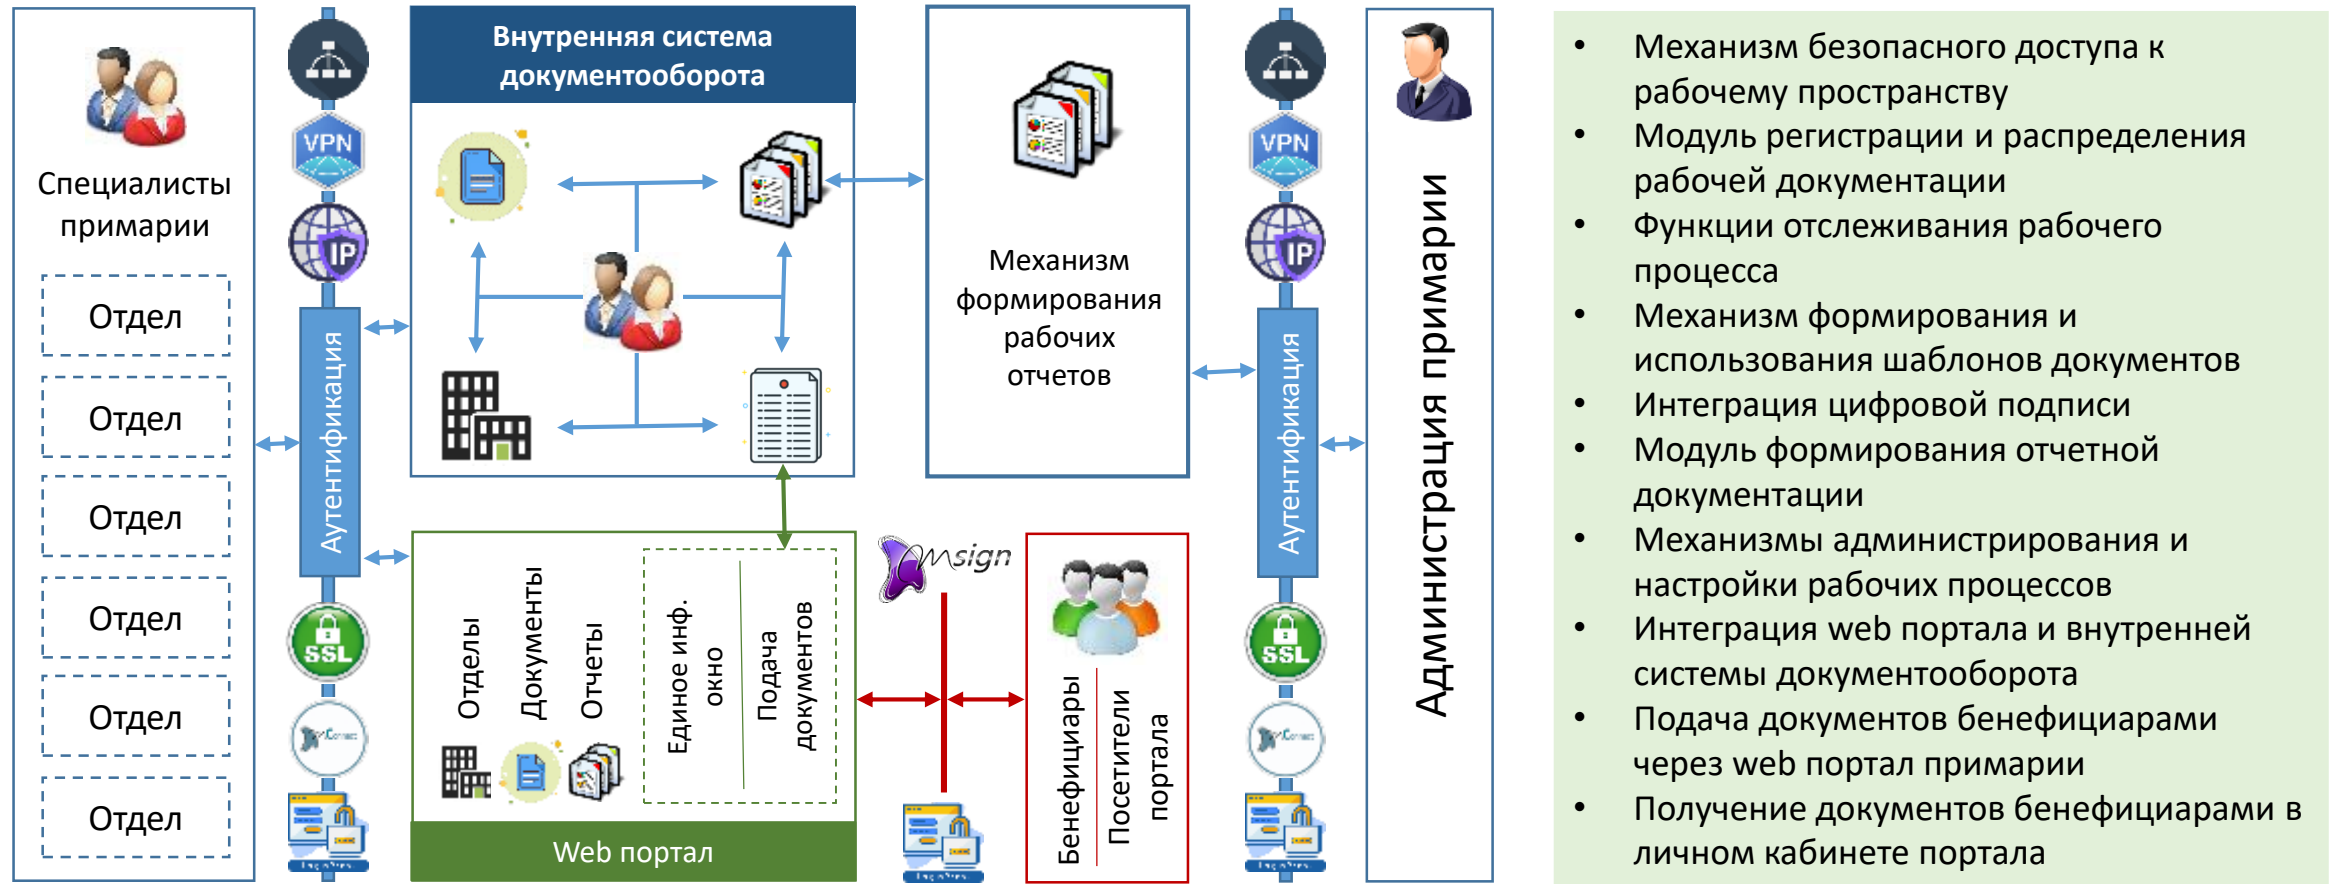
Специалисты примарии

Отдел

Отдел

Отдел

Отдел

Отдел

Отдел

VPN

IP

Аутентификация

SSL

Внутренняя система документооборота

Механизм формирования рабочих отчетов

VPN

IP

Аутентификация

SSL

Администрация примарии

Отделы

Документы

Отчеты

Единое инф. окно

Подача документов

Web портал

Msign

Бенефициары

Посетители портала

• Механизм безопасного доступа к рабочему пространству
• Модуль регистрации и распределения рабочей документации
• Функции отслеживания рабочего процесса
• Механизм формирования и использования шаблонов документов
• Интеграция цифровой подписи
• Модуль формирования отчетной документации
• Механизмы администрирования и настройки рабочих процессов
• Интеграция web портала и внутренней системы документооборота
• Подача документов бенефициарами через web портал примарии
• Получение документов бенефициарами в личном кабинете портала